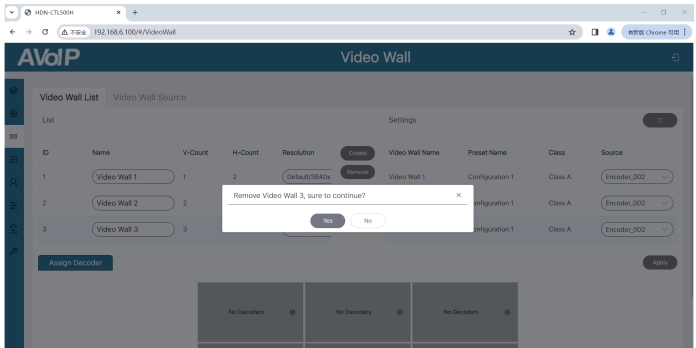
HDN-CTLS00H ×  +

← → C ⚠ 不安全 192.168.6.100/#/VideoWall

有新版 Chrome 可用 ⋮

AVoIP

Video Wall

Video Wall List   Video Wall Source

List

Settings

| ID | Name | V-Count | H-Count | Resolution | | Video Wall Name | Preset Name | Class | Source |
|---|---|---|---|---|---|---|---|---|---|
| 1 | Video Wall 1 | 1 | 2 | Default(3840x | Create | Video Wall 1 | Configuration 1 | Class A | Encoder_002 |
| 2 | Video Wall 2 | 2 | | | Remove | | Configuration 1 | Class A | Encoder_002 |
| 3 | Video Wall 3 | 3 | | | | | Configuration 1 | Class A | Encoder_002 |

Remove Video Wall 3, sure to continue? ×

Yes   No

Assign Decoder

Apply

No Decoders   No Decoders   No Decoders